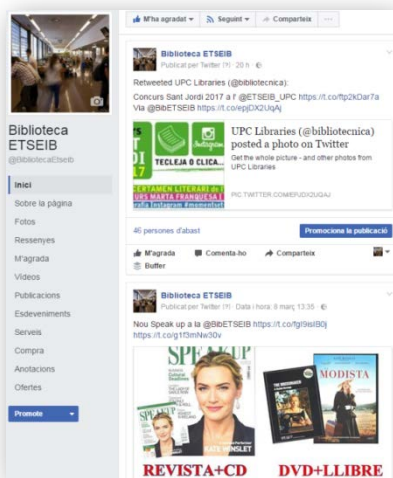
M'ha agradat ▾ Seguint ▾ Comparteix ···

Biblioteca ETSEIB
@BibliotecaEtseib

Inici
Sobre la pàgina
Fotos
Ressenyes
M'agrada
Vídeos
Publicacions
Esdeveniments
Serveis
Compra
Anotacions
Ofertes

Promote ▾

Biblioteca ETSEIB
Publicat per Twitter [?] · 20 h ·

Retweeted UPC Libraries (@bibliotecnica):

Concurs Sant Jordi 2017 a l' @ETSEIB_UPC https://t.co/ftp2kDar7a Via @BibETSEIB https://t.co/epjDX2UqAj

TECLEJA O CLICA...
CERTAMEN LITERARI DE
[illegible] MARTA FRANQUESA
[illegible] Instagram #momentsetseib
17

UPC Libraries (@bibliotecnica) posted a photo on Twitter
Get the whole picture - and other photos from UPC Libraries

PIC.TWITTER.COM/EPJDX2UQAJ

46 persones d'abast

Promociona la publicació

M'agrada Comenta-ho Comparteix
Buffer

Biblioteca ETSEIB
Publicat per Twitter [?] · Data i hora: 8 març, 13:35 ·

Nou Speak up a la @BibETSEIB https://t.co/fgl9isIB0j https://t.co/g1f3mNw30v

SPEAK UP
KATE WINSLET
MODISTA
REVISTA+CD
DVD+LLIBRE